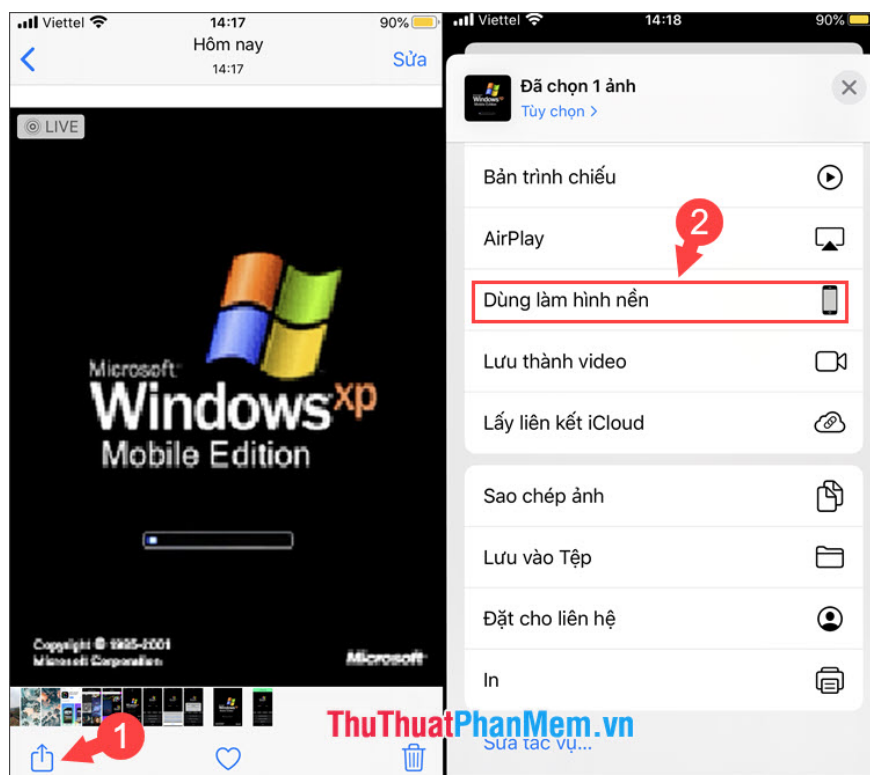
Viettel 14:17 90%

Hôm nay
14:17

Sửa

LIVE

Microsoft
Windows xp
Mobile Edition

Copyright © 1985-2001
Microsoft Corporation

Microsoft

1

Viettel 14:18 90%

Đã chọn 1 ảnh
Tùy chọn >

Bản trình chiếu

2

AirPlay

Dùng làm hình nền

Lưu thành video

Lấy liên kết iCloud

Sao chép ảnh

Lưu vào Tệp

Đặt cho liên hệ

In

Sửa tác vụ...

ThuThuatPhanMem.vn